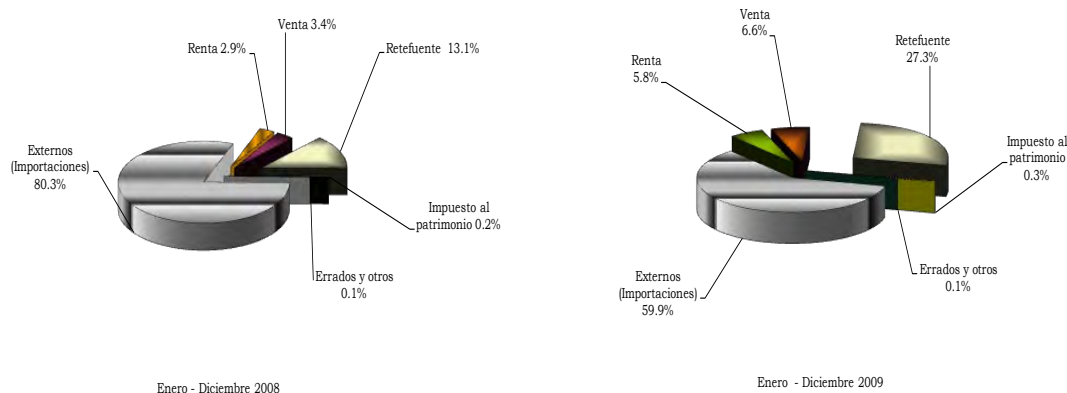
Renta 2.9%
Venta 3.4%
Retefuente 13.1%
Externos (Importaciones) 80.3%
Impuesto al patrimonio 0.2%
Errados y otros 0.1%

Enero - Diciembre 2008

Venta 6.6%
Renta 5.8%
Retefuente 27.3%
Impuesto al patrimonio 0.3%
Errados y otros 0.1%
Externos (Importaciones) 59.9%

Enero - Diciembre 2009